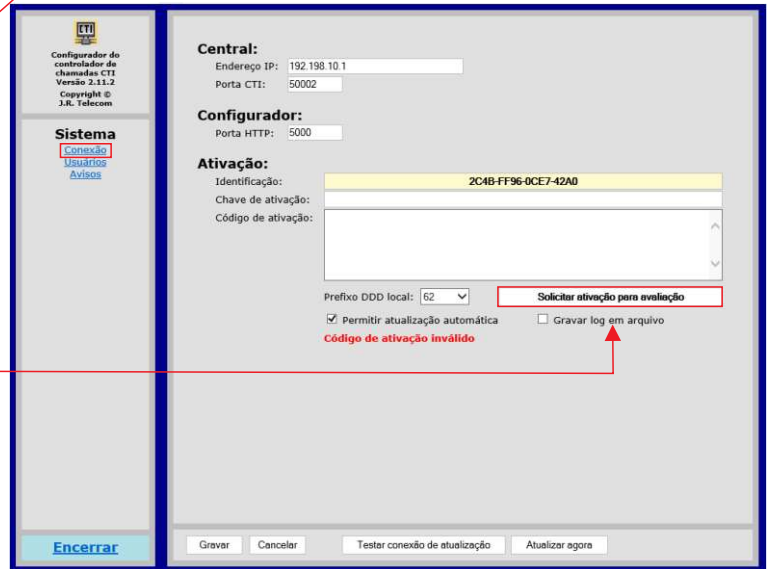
CTI

Configurador do controlador de chamadas CTI
Versão 2.11.2
Copyright ©
J.R. Telecom

Sistema
Conexão
Usuários
Avisos

Encerrar

Central:
Endereço IP: 192.198.10.1
Porta CTI: 50002

Configurador:
Porta HTTP: 5000

Ativação:
Identificação: 2C4B-FF96-0CE7-42A0
Chave de ativação:
Código de ativação:

Prefixo DDD local: 62
Solicitar ativação para avaliação
☑ Permitir atualização automática
☐ Gravar log em arquivo
Código de ativação inválido

Gravar
Cancelar
Testar conexão de atualização
Atualizar agora